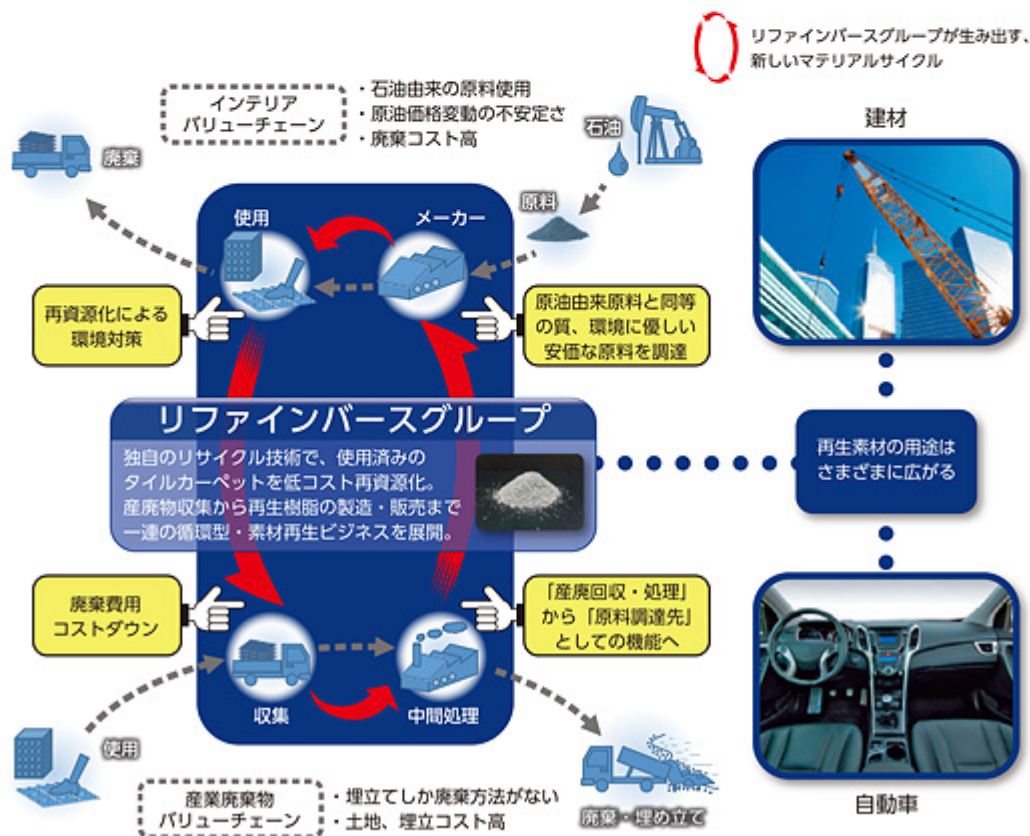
リファインバースグループが生み出す、新しいマテリアルサイクル

インテリア
バリューチェーン

・石油由来の原料使用
・原油価格変動の不安定さ
・廃棄コスト高

石油

廃棄

原料

使用

メーカー

建材

再資源化による
環境対策

原油由来原料と同等の質、環境に優しい安価な原料を調達

リファインバースグループ

独自のリサイクル技術で、使用済みのタイルカーペットを低コスト再資源化。
産廃物収集から再生樹脂の製造・販売まで一連の循環型・素材再生ビジネスを展開。

再生素材の用途は
さまざまに広がる

廃棄費用
コストダウン

「産廃回収・処理」
から「原料調達先」
としての機能へ

収集

中間処理

使用

産業廃棄物
バリューチェーン

・埋立てしか廃棄方法がない
・土地、埋立コスト高

廃棄・埋め立て

自動車